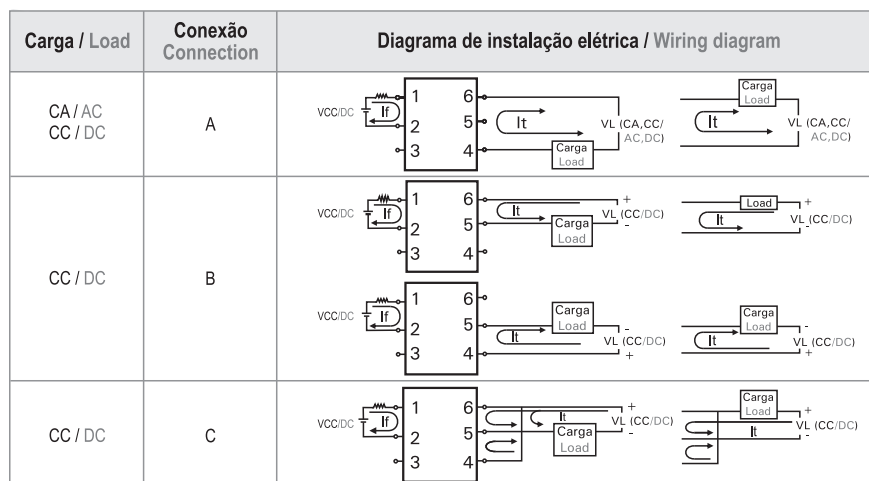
| Carga / Load | Conexão Connection | Diagrama de instalação elétrica / Wiring diagram |
|---|---|---|
| CA / AC CC / DC | A | VCC/DC If 1 2 3 6 5 4 It VL (CA,CC/ AC,DC) Carga Load Carga Load It VL (CA,CC/ AC,DC) |
| CC / DC | B | VCC/DC If 1 2 3 6 5 4 It + - Carga Load VL (CC/DC) Load It + VL (CC/DC) - VCC/DC If 1 2 3 6 5 4 Carga Load It - VL (CC/DC) + Carga Load It - VL (CC/DC) + |
| CC / DC | C | VCC/DC If 1 2 3 6 5 4 It Carga Load + VL (CC/DC) - Carga Load It + VL (CC/DC) - |